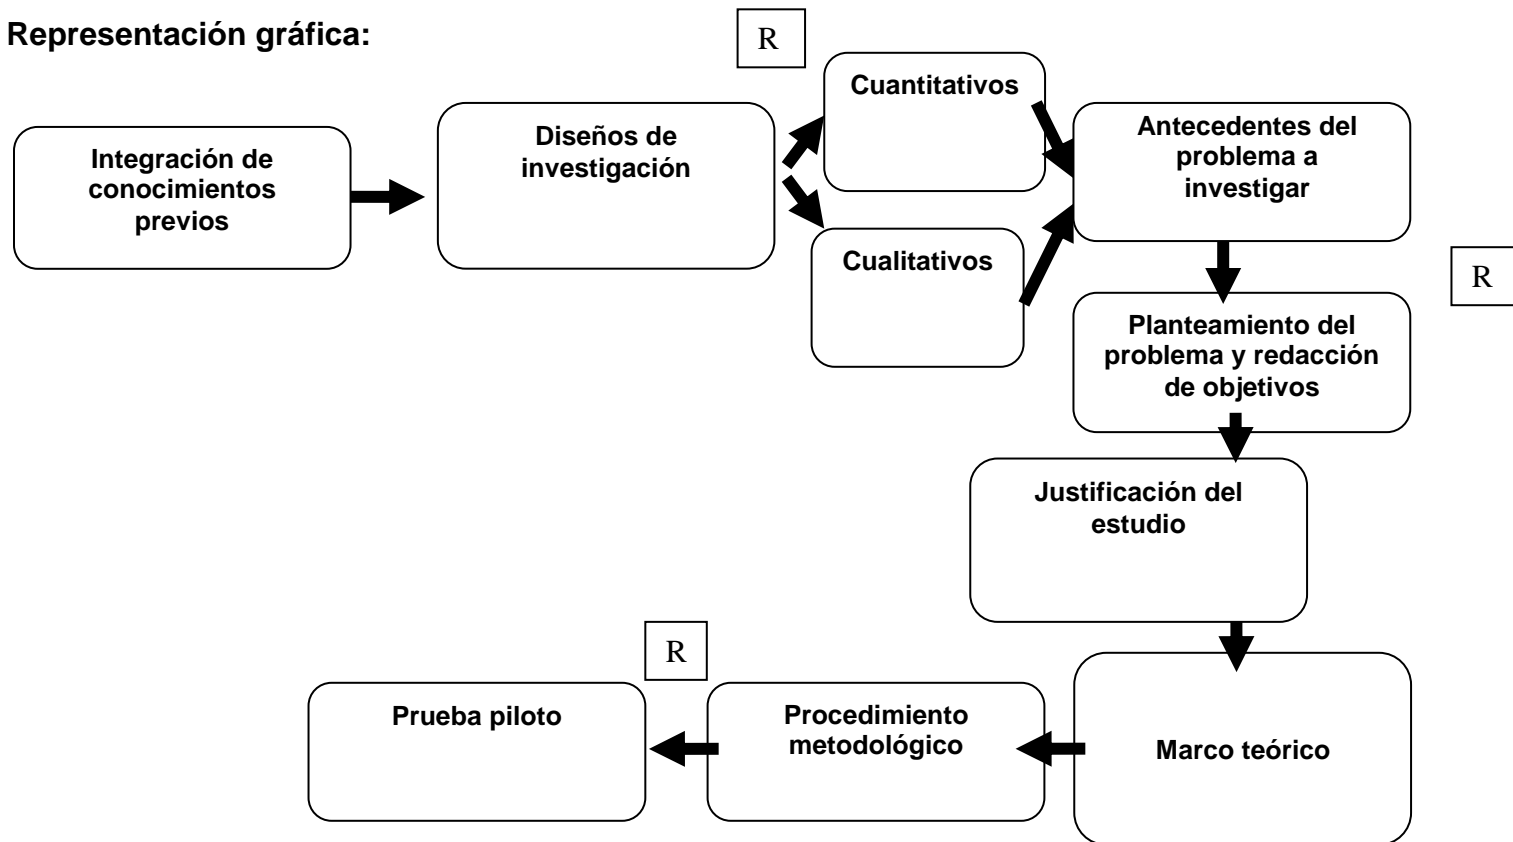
Representación gráfica:

R

Integración de conocimientos previos

Diseños de investigación

Cuantitativos

Cualitativos

Antecedentes del problema a investigar

R

Planteamiento del problema y redacción de objetivos

Justificación del estudio

Marco teórico

R

Procedimiento metodológico

Prueba piloto